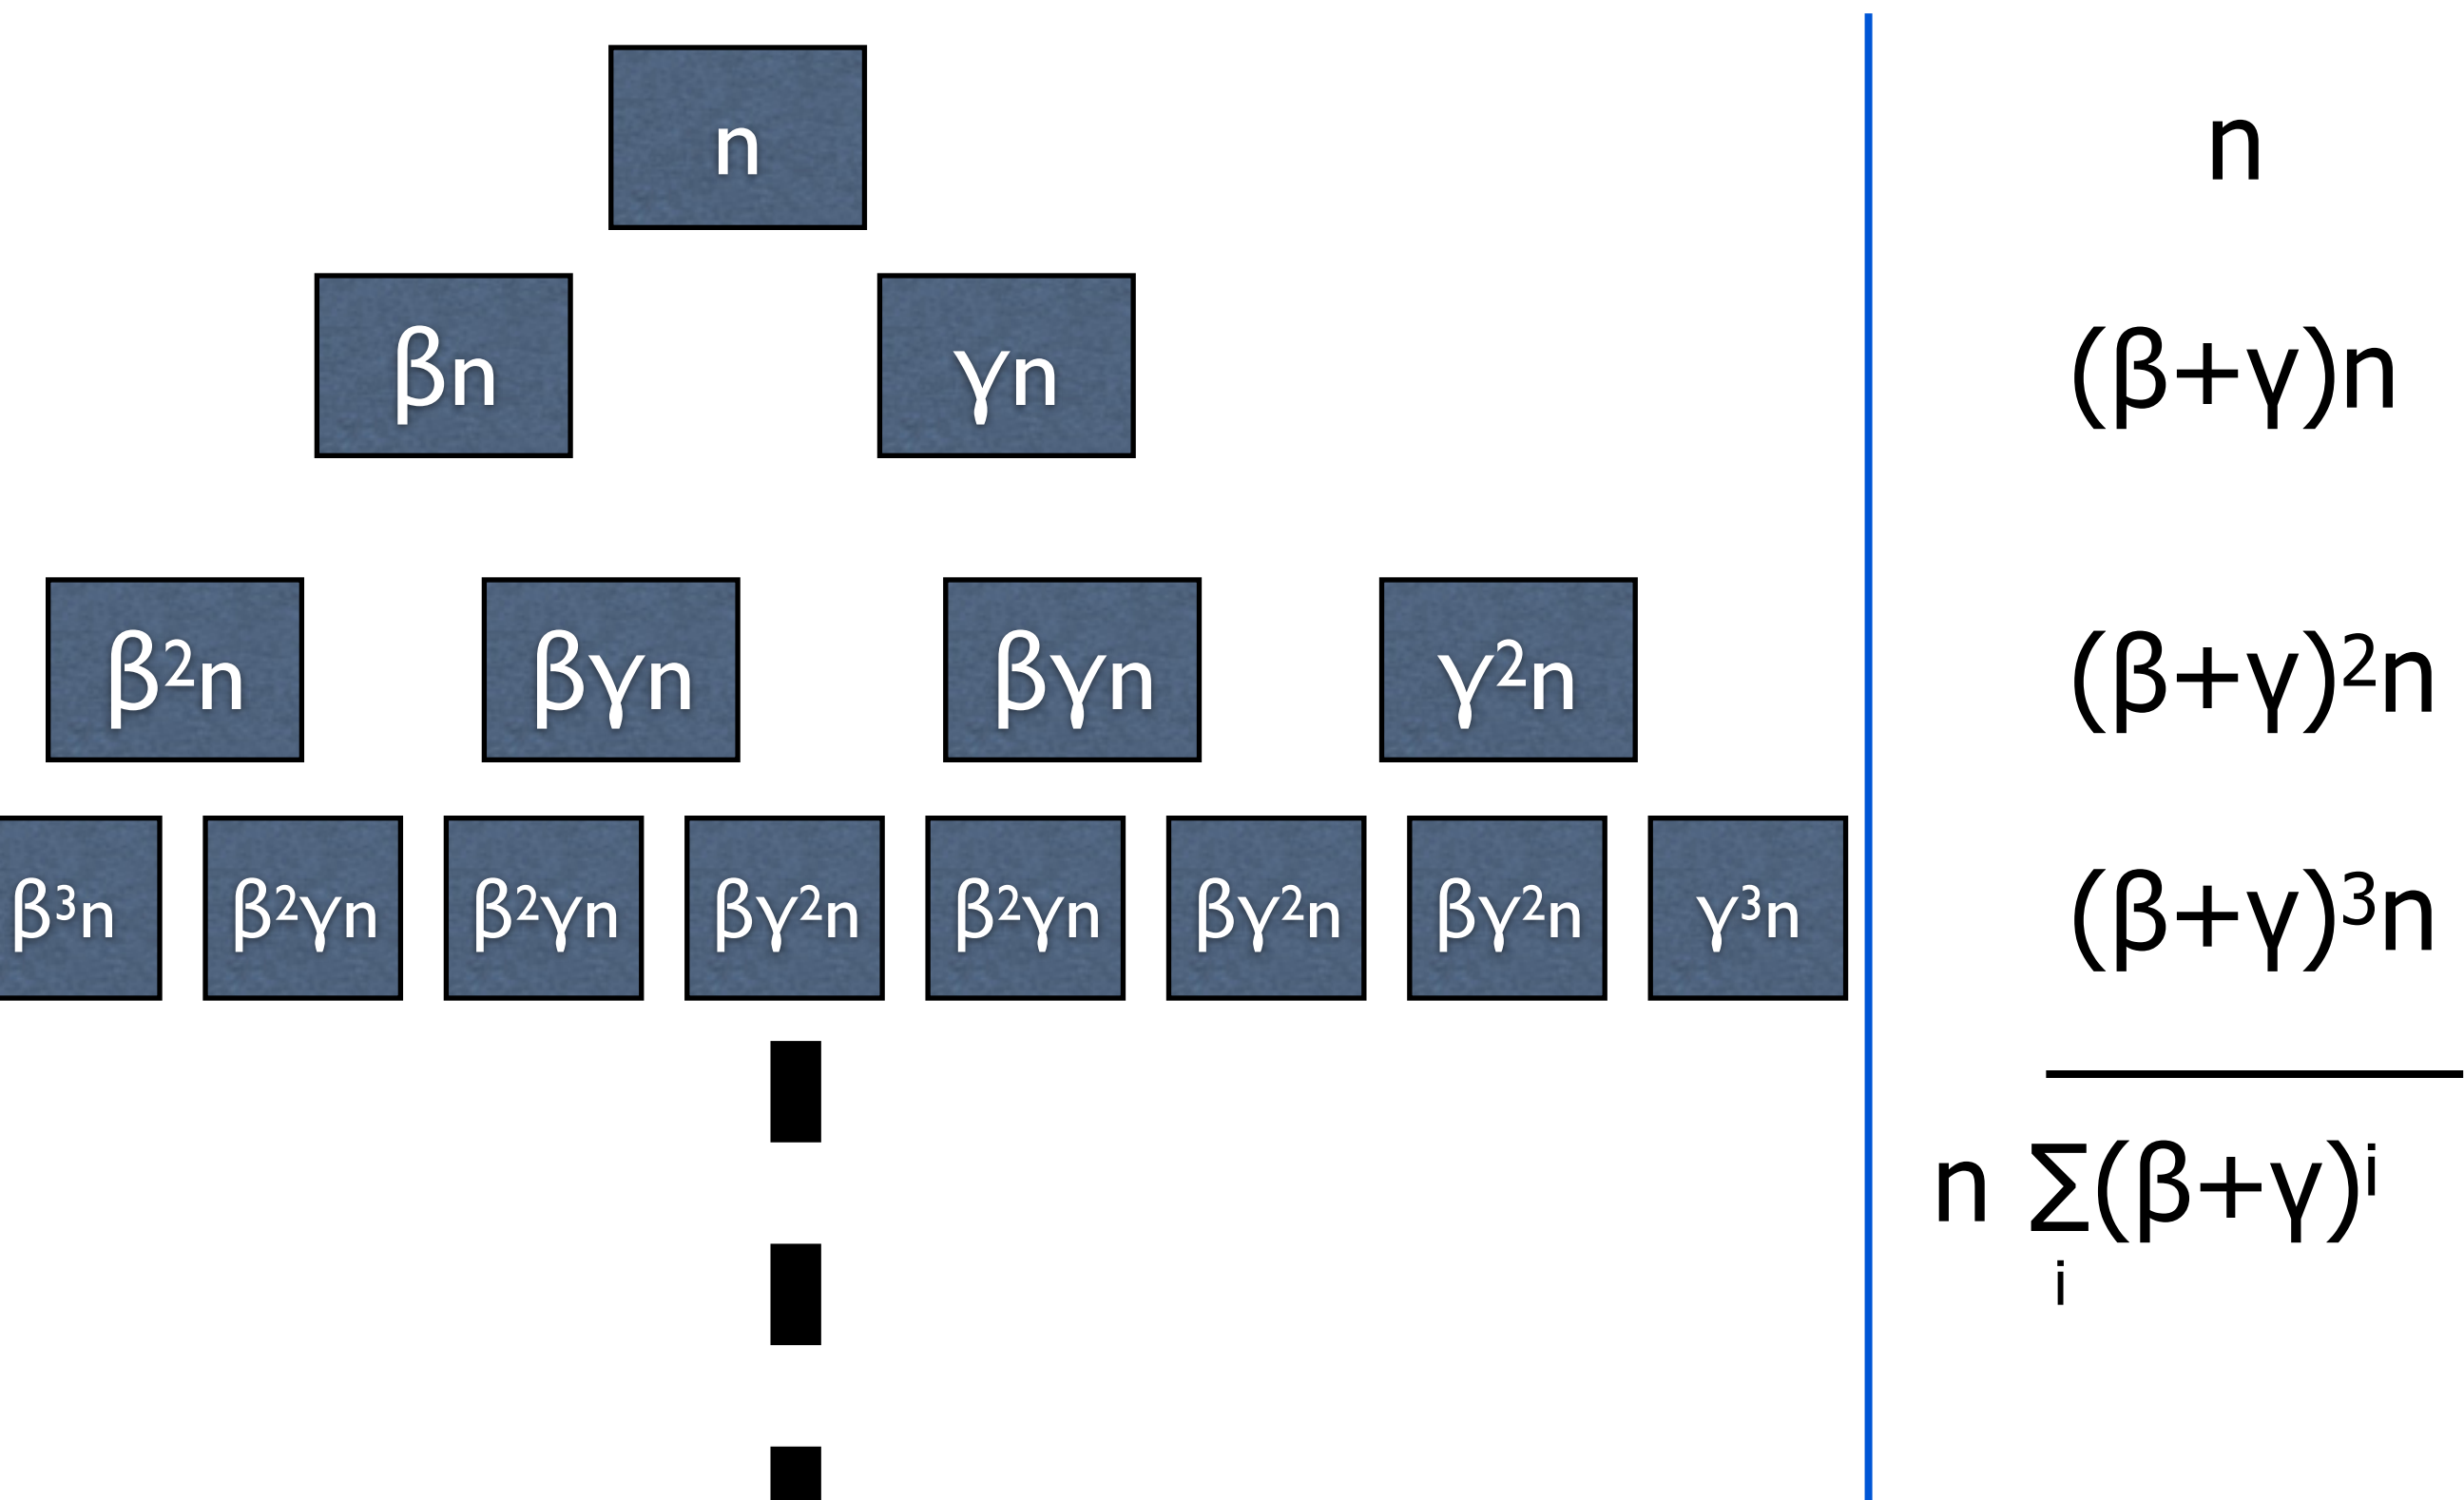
$n$

$\beta n$ $\gamma n$

$\beta^2 n$ $\beta\gamma n$ $\beta\gamma n$ $\gamma^2 n$

$\beta^3 n$ $\beta^2\gamma n$ $\beta^2\gamma n$ $\beta\gamma^2 n$ $\beta^2\gamma n$ $\beta\gamma^2 n$ $\beta\gamma^2 n$ $\gamma^3 n$

$n$

$(\beta+\gamma)n$

$(\beta+\gamma)^2 n$

$(\beta+\gamma)^3 n$

$n \sum_i (\beta+\gamma)^i$